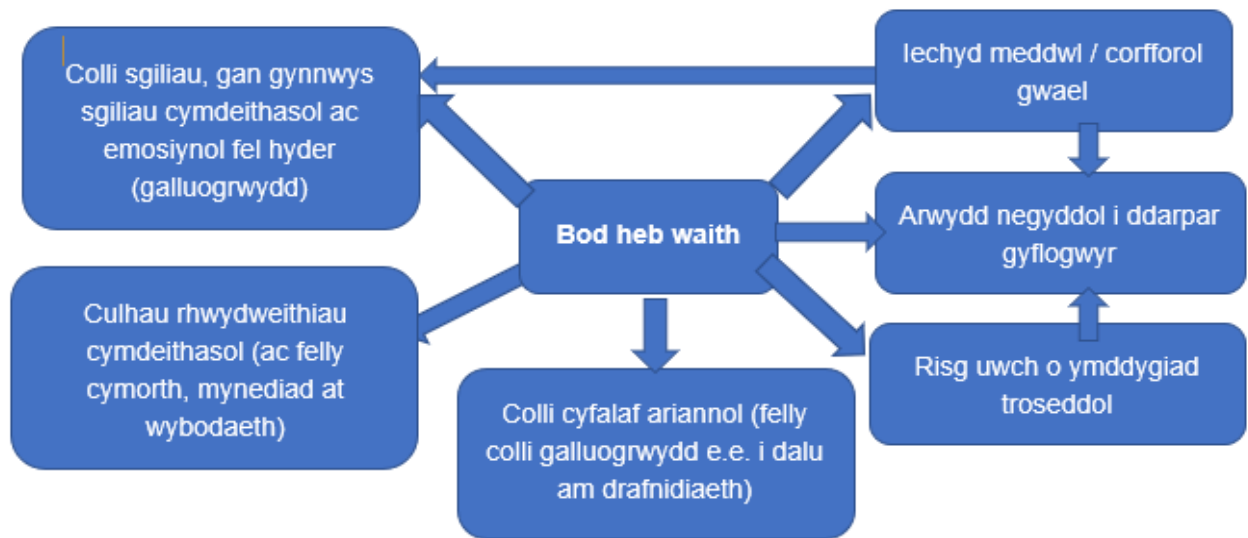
Colli sgiliau, gan gynnwys sgiliau cymdeithasol ac emosiynol fel hyder (galluogrwydd)

Iechyd meddwl / corfforol gwael

Bod heb waith

Arwydd negyddol i ddarpar gyflogwyr

Culhau rhwydweithiau cymdeithasol (ac felly cymorth, mynediad at wybodaeth)

Risg uwch o ymddygiad troseddol

Colli cyfalaf ariannol (felly colli galluogrwydd e.e. i dalu am drafnidiaeth)